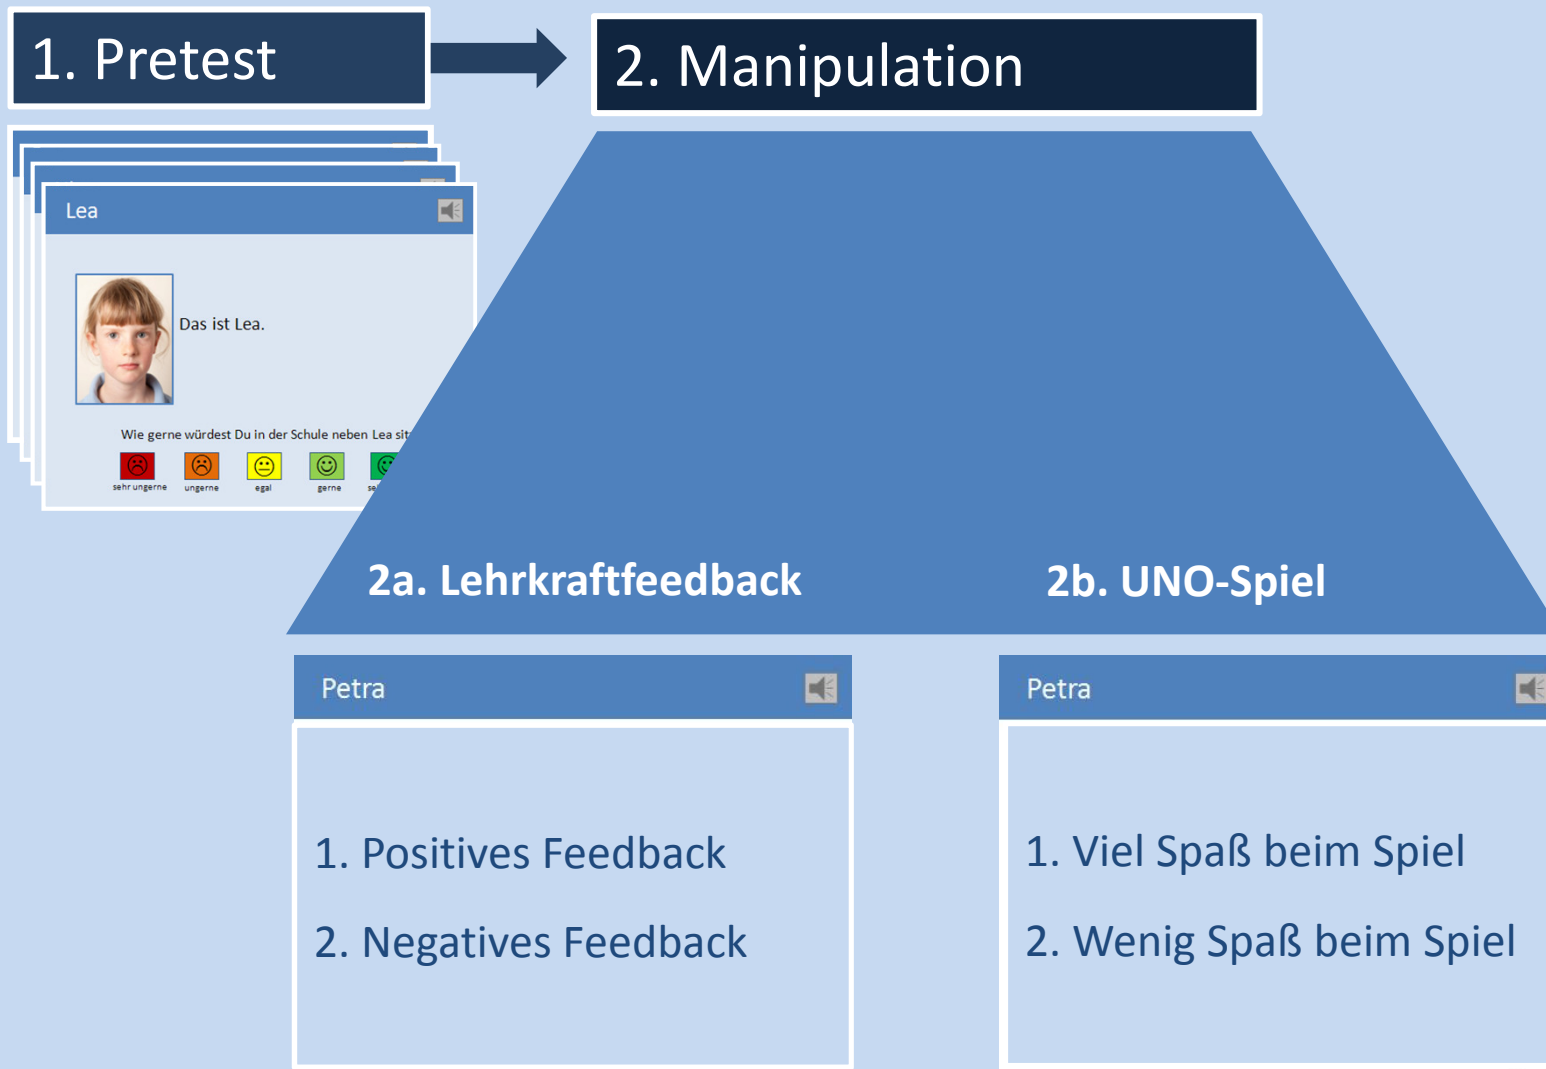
1. Pretest

2. Manipulation

Lea

Das ist Lea.

Wie gerne würdest Du in der Schule neben Lea sit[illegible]

sehr ungerne | ungerne | egal | gerne | se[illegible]

2a. Lehrkraftfeedback

2b. UNO-Spiel

Petra

1. Positives Feedback

2. Negatives Feedback

Petra

1. Viel Spaß beim Spiel

2. Wenig Spaß beim Spiel